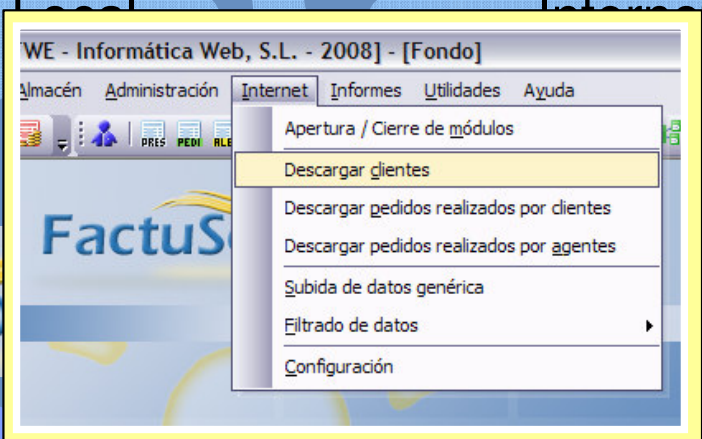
TWE - Informática Web, S.L. - 2008] - [Fondo]

Almacén Administración Internet Informes Utilidades Ayuda

PRES PEDI ALB

Apertura / Cierre de módulos
Descargar clientes
Descargar pedidos realizados por clientes
Descargar pedidos realizados por agentes
Subida de datos genérica
Filtrado de datos
Configuración

FactuS